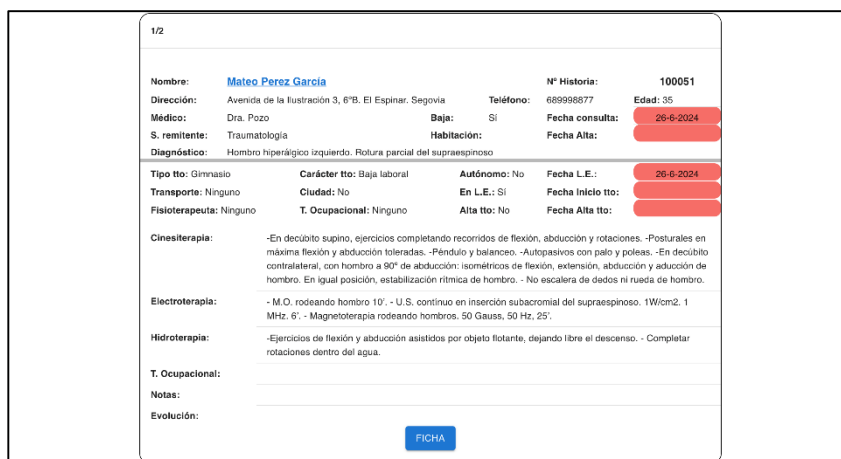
1/2

Nombre: Mateo Perez Garcia
Nº Historia: 100051
Dirección: Avenida de la Ilustración 3, 6ºB. El Espinar. Segovia
Teléfono: 689998877
Edad: 35
Médico: Dra. Pozo
Baja: Sí
Fecha consulta: 26-6-2024
S. remitente: Traumatología
Habitación:
Fecha Alta:
Diagnóstico: Hombro hiperálgico izquierdo. Rotura parcial del supraespinoso

Tipo tto: Gimnasio
Carácter tto: Baja laboral
Autónomo: No
Fecha L.E.: 26-6-2024
Transporte: Ninguno
Ciudad: No
En L.E.: Sí
Fecha Inicio tto:
Fisioterapeuta: Ninguno
T. Ocupacional: Ninguno
Alta tto: No
Fecha Alta tto:

Cinesiterapia: -En decúbito supino, ejercicios completando recorridos de flexión, abducción y rotaciones. -Posturales en máxima flexión y abducción toleradas. -Péndulo y balanceo. -Autopasivos con palo y poleas. -En decúbito contralateral, con hombro a 90º de abducción: isométricos de flexión, extensión, abducción y aducción de hombro. En igual posición, estabilización rítmica de hombro. - No escalera de dedos ni rueda de hombro.

Electroterapia: - M.O. rodeando hombro 10'. - U.S. contínuo en inserción subacromial del supraespinoso. 1W/cm2. 1 MHz. 6'. - Magnetoterapia rodeando hombros. 50 Gauss, 50 Hz, 25'.

Hidroterapia: -Ejercicios de flexión y abducción asistidos por objeto flotante, dejando libre el descenso. - Completar rotaciones dentro del agua.

T. Ocupacional:
Notas:
Evolución:

FICHA